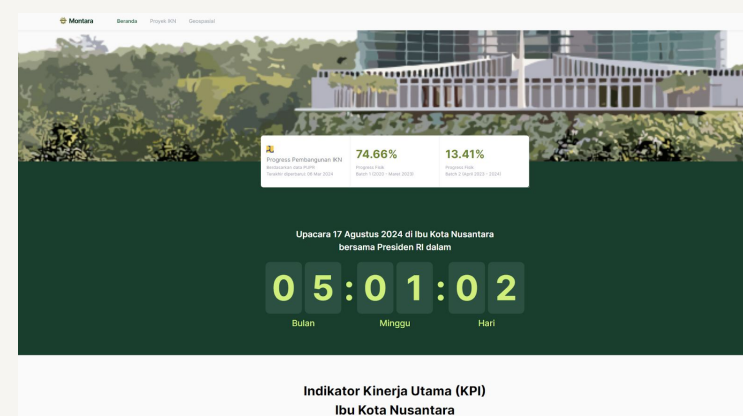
Montara Beranda Proyek IKN Geospasial

Progress Pembangunan IKN
Berdasarkan data PUPR
Terakhir diperbarui 28 Mei 2024

74.66%
Progres Fisik
Batch 1 (2022 - Maret 2023)

13.41%
Progres Fisik
Batch 2 (April 2023 - 2024)

Upacara 17 Agustus 2024 di Ibu Kota Nusantara bersama Presiden RI dalam

05 : 01 : 02
Bulan Minggu Hari

Indikator Kinerja Utama (KPI)
Ibu Kota Nusantara